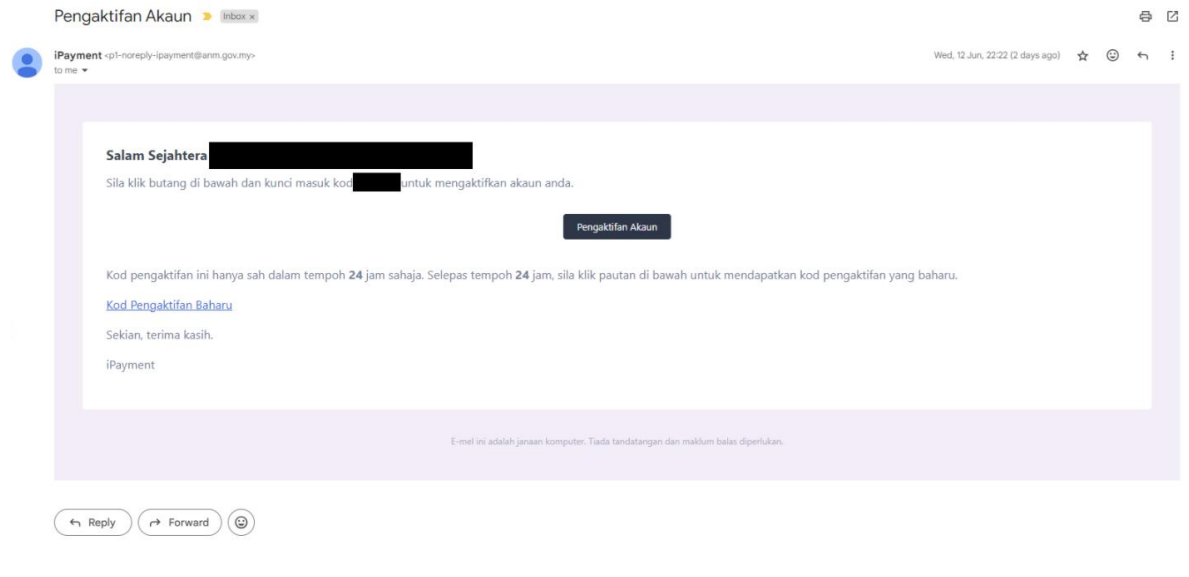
Pengaktifan Akaun Inbox ×

iPayment <p1-noreply-ipayment@anm.gov.my>
to me

Wed, 12 Jun, 22:22 (2 days ago)

Salam Sejahtera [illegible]

Sila klik butang di bawah dan kunci masuk kod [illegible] untuk mengaktifkan akaun anda.

Pengaktifan Akaun

Kod pengaktifan ini hanya sah dalam tempoh **24** jam sahaja. Selepas tempoh **24** jam, sila klik pautan di bawah untuk mendapatkan kod pengaktifan yang baharu.

Kod Pengaktifan Baharu

Sekian, terima kasih.

iPayment

E-mel ini adalah janaan komputer. Tiada tandatangan dan maklum balas diperlukan.

Reply Forward